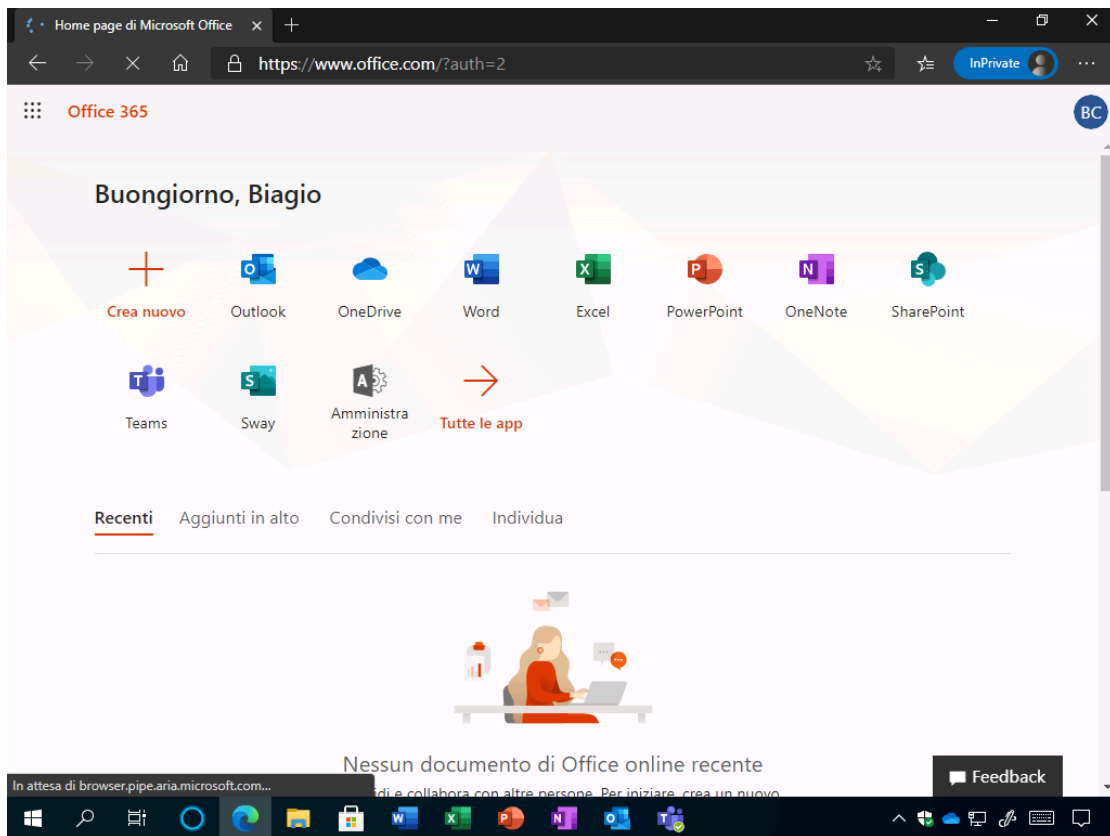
Home page di Microsoft Office

https://www.office.com/?auth=2

InPrivate

Office 365

BC

Buongiorno, Biagio

Crea nuovo
Outlook
OneDrive
Word
Excel
PowerPoint
OneNote
SharePoint
Teams
Sway
Amministrazione
Tutte le app

Recenti
Aggiunti in alto
Condivisi con me
Individua

Nessun documento di Office online recente

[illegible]idi e collabora con altre persone. Per iniziare, crea un nuovo

Feedback

In attesa di browser.pipe.aria.microsoft.com...